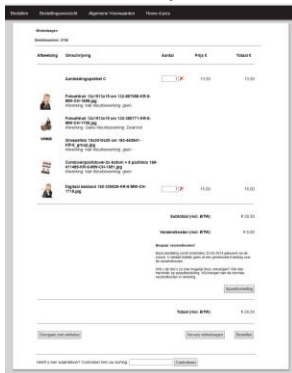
Bestellen | Bestellingsoverzicht | Algemene Voorwaarden | Home-A-pics

Winkelwagen
Bestelnummer: 2780

| Afbeelding | Omschrijving | Aantal | Prijs € | Totaal € |
|---|---|---|---|---|
| | Aanbiedingspakket C | 1 | 15.00 | 15.00 |
| | Fotoafdruk 13x18/13x19 cm 132-081000-KR-8-MW-CH-1696.jpg Afwerking: Matt Beeldbewerking: geen | | | |
| | Fotoafdruk 13x18/13x19 cm 132-080771-KR-8-MW-CH-1708.jpg Afwerking: Glans Beeldbewerking: Zwart/wit | | | |
| | Groepsfoto 13x18/13x20 cm 182-44384?-KR-8_groep.jpg Afwerking: Matt Beeldbewerking: geen | | | |
| | Combinatiepasfotos (in doosje) + 4 pasfotos 160-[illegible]-KR-8-MW-CH-1691.jpg Afwerking: Matt Beeldbewerking: geen | | | |
| | Digitaal bestand 182-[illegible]-KR-8-MW-CH-1710.jpg | 1 | 15.00 | 15.00 |

Subtotaal (incl. BTW): € 30.00

Verzendkosten (incl. BTW): € 0.00

Bespaar verzendkosten!
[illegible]

Spoedbestelling

Totaal (incl. BTW): € 30.00

Doorgaan met winkelen | Opnieuw berekenen | Bestellen

Heeft u een cadeaubon? Codeer hier uw korting: | Controleren